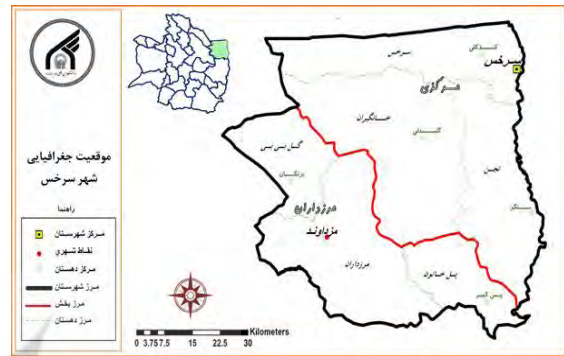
موقعیت جغرافیایی
شهر سرخس

راهنما
مرکز شهرستان
نقاط شهری
مرکز دهستان
مرز شهرستان
مرز بخش
مرز دهستان

سرخس
مرکزی
سرخس
کندکلی
خانگیران
گنبدلی
گل بی بی
بزنگان
نچیین
مرزداران
مزداوند
مرزداران
پل خاتون
پس کمر

0 3.75 7.5 15 22.5 30
Kilometers